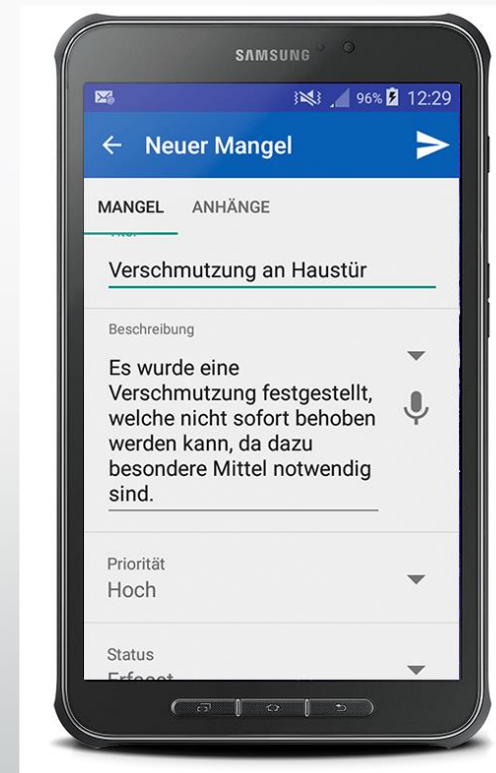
SAMSUNG

96% 12:29

Neuer Mangel

MANGEL ANHÄNGE

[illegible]

Verschmutzung an Haustür

Beschreibung

Es wurde eine Verschmutzung festgestellt, welche nicht sofort behoben werden kann, da dazu besondere Mittel notwendig sind.

Priorität
Hoch

Status
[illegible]